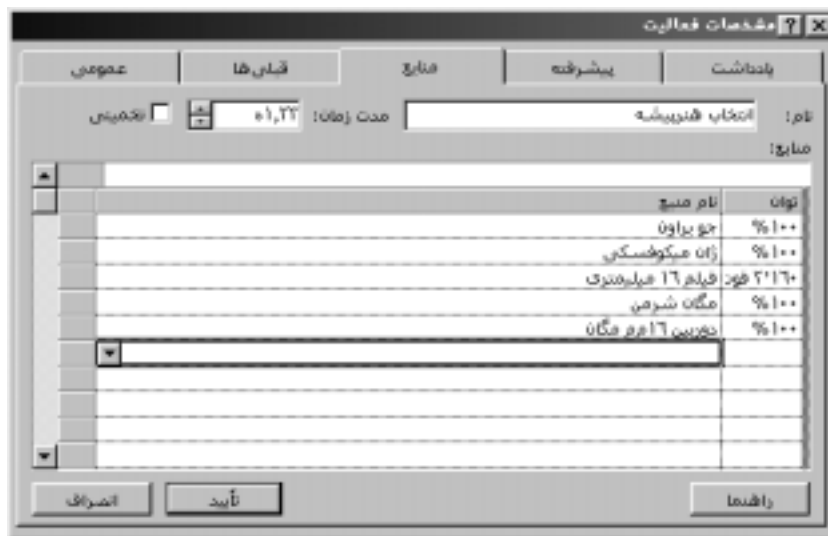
مشخصات فعالیت ? ×

عمومی | قبلی ها | منابع | پیشرفته | یادداشت

نام: انتخاب هنرپیشه

مدت زمان: ۱٫۲۲ه

تخمینی

منابع:

| توان | نام منبع |
|---|---|
| ۱۰۰% | جو براون |
| ۱۰۰% | ژان میکوفسکی |
| ۲٬۱۶۰ فوت | فیلم ۱۶ میلیمتری |
| ۱۰۰% | مگان شرمن |
| ۱۰۰% | دوربین ۱۶م م مگان |

راهنما | تأیید | انصراف